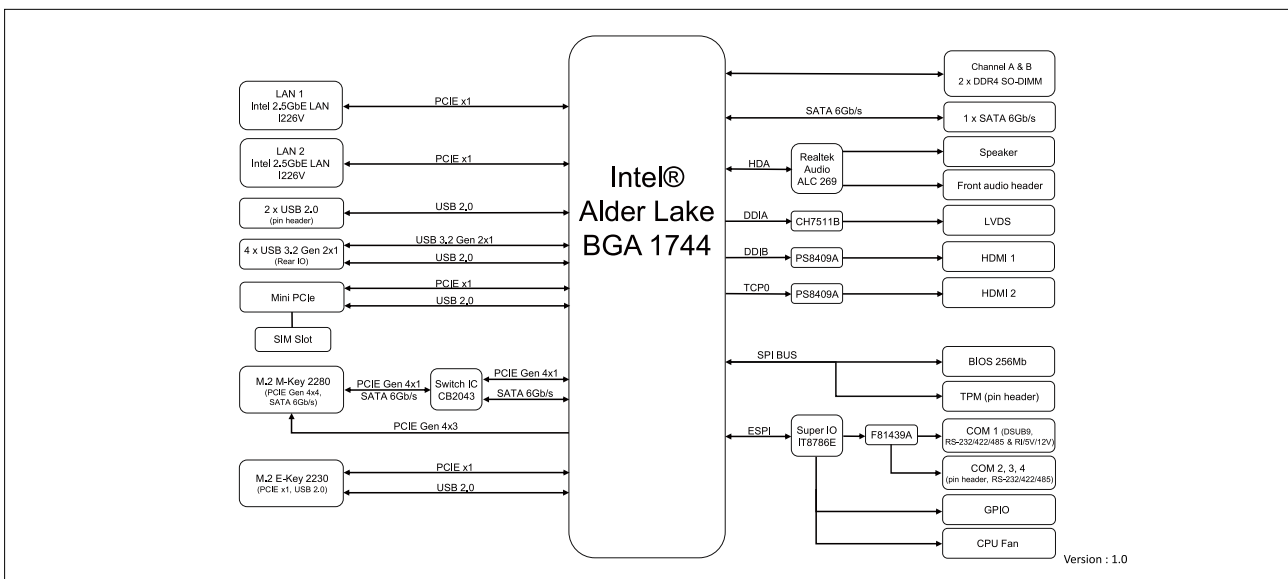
LAN 1
Intel 2.5GbE LAN
I226V

PCIE x1

LAN 2
Intel 2.5GbE LAN
I226V

PCIE x1

2 x USB 2.0
(pin header)

USB 2.0

4 x USB 3.2 Gen 2x1
(Rear IO)

USB 3.2 Gen 2x1
USB 2.0

Mini PCIe

PCIE x1
USB 2.0

SIM Slot

M.2 M-Key 2280
(PCIE Gen 4x4, SATA 6Gb/s)

PCIE Gen 4x1
SATA 6Gb/s

Switch IC
CB2043

PCIE Gen 4x1
SATA 6Gb/s

PCIE Gen 4x3

M.2 E-Key 2230
(PCIE x1, USB 2.0)

PCIE x1
USB 2.0

Intel®
Alder Lake
BGA 1744

Channel A & B
2 x DDR4 SO-DIMM

SATA 6Gb/s

1 x SATA 6Gb/s

HDA

Realtek
Audio
ALC 269

Speaker

Front audio header

DDIA

CH7511B

LVDS

DDIB

PS8409A

HDMI 1

TCP0

PS8409A

HDMI 2

SPI BUS

BIOS 256Mb

TPM (pin header)

ESPI

Super IO
IT8786E

F81439A

COM 1 (DSUB9, RS-232/422/485 & RI/5V/12V)

COM 2, 3, 4
(pin header, RS-232/422/485)

GPIO

CPU Fan

Version : 1.0